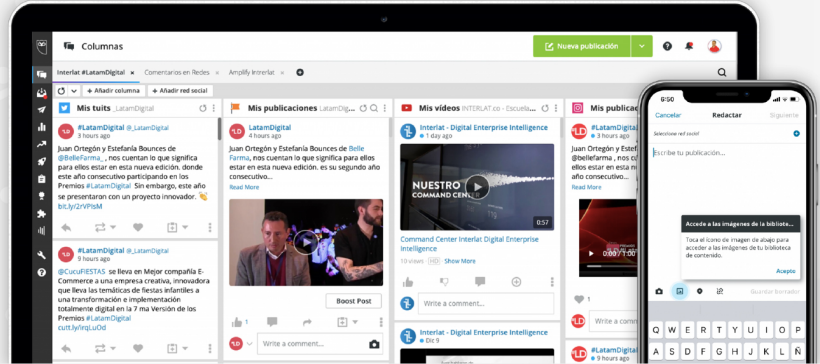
Columnas

Nueva publicación

Interlat #LatamDigital   Comentarios en Redes   Amplify Interlat

+ Añadir columna   + Añadir red social

Mis tuits _LatamDigital

#LatamDigital @_LatamDigital
3 hours ago

Juan Ortegón y Estefanía Bounces de @BelleFarma_ , nos cuentan lo que significa para ellos estar en esta nueva edición. Este es su segundo año consecutivo participando en los Premios #LatamDigital Sin embargo, este año se presentaron con un proyecto innovador.

bit.ly/2rVPlsM

#LatamDigital @_LatamDigital
3 hours ago

@CucuFIESTAS se lleva en Mejor compañía E-Commerce a una empresa creativa, innovadora que lleva las temáticas de fiestas infantiles a una transformación e implementación totalmente digital en la 7 ma Versión de los Premios #LatamDigital
cutt.ly/irqLuOd

Mis publicaciones LatamDig...

LatamDigital
4 hours ago

Juan Ortegón y Estefanía Bounces de Belle Farma, nos cuentan lo que significa para ellos estar en esta nueva edición. es su segundo año consecutivo...

Read More

Boost Post

Write a comment...

Mis vídeos INTERLAT.co - Escuela...

Interlat - Digital Enterprise Intelligence
1 day ago

NUESTRO COMMAND CENTER

0:57

Command Center Interlat Digital Enterprise Intelligence

10 views HD Show More

Write a comment...

Interlat - Digital Enterprise Intelligence
Dic 9

Mis publica...

#LatamDigital
3 hours ago

Juan Ortegón y Estefanía Bounces de @bellefarma_ nos cuentan lo que significa para ellos estar en esta nueva edición...

Read More

Juan Ortegón y Estefanía Bounces de...

Write a comment...

#LatamDigital
3 hours ago

Cancelar   Redactar   Siguiente

Seleccionar red social

Escribe tu publicación...

Accede a las imágenes de la bibliote...

Toca el ícono de imagen de abajo para acceder a las imágenes de tu biblioteca de contenido.

Acepto

Guardar borrador

Q W E R T Y U I O P